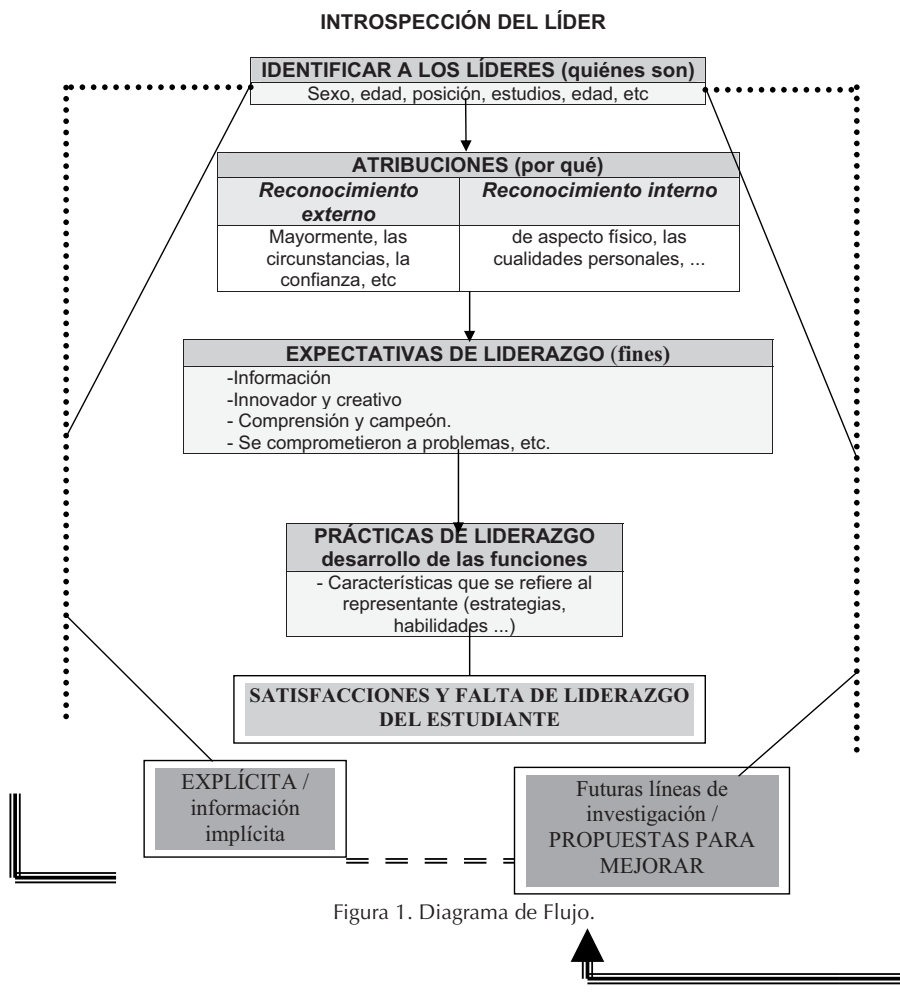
INTROSPECCIÓN DEL LÍDER

IDENTIFICAR A LOS LÍDERES (quiénes son)
Sexo, edad, posición, estudios, edad, etc

ATRIBUCIONES (por qué)

| Reconocimiento externo | Reconocimiento interno |
|---|---|
| Mayormente, las circunstancias, la confianza, etc | de aspecto físico, las cualidades personales, ... |

EXPECTATIVAS DE LIDERAZGO (fines)
-Información
-Innovador y creativo
- Comprensión y campeón.
- Se comprometieron a problemas, etc.

PRÁCTICAS DE LIDERAZGO desarrollo de las funciones
- Características que se refiere al representante (estrategias, habilidades ...)

SATISFACCIONES Y FALTA DE LIDERAZGO DEL ESTUDIANTE

EXPLÍCITA / información implícita

Futuras líneas de investigación / PROPUESTAS PARA MEJORAR

Figura 1. Diagrama de Flujo.